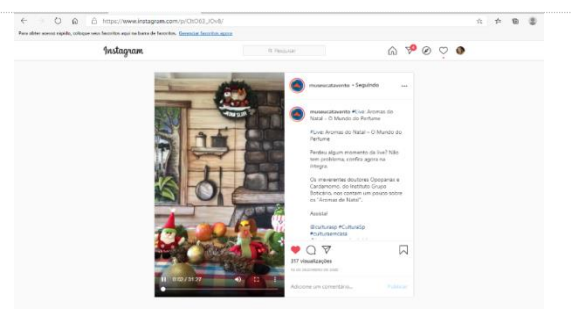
https://www.instagram.com/p/CXO63_iOv8/

Para obter acesso rápido, coloque seus favoritos aqui na barra de favoritos. Gerenciar favoritos agora

Instagram

Pesquisar

museucatavento • Seguindo

museucatavento #live Aromas do Natal – O Mundo do Perfume

Live Aromas do Natal – O Mundo do Perfume

Perdeu algum momento da live? Não tem problema, confira agora na íntegra.

Os maravilhosos doutores Opoponax e Cardamomo, do Instituto Grupo Boticário, nos contam um pouco sobre os "Aromas de Natal".

Assista!

@culturasp #CulturaSp #culturaemcasa

217 visualizações

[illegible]

0:02 / 31:32

Adicione um comentário...

Publicar